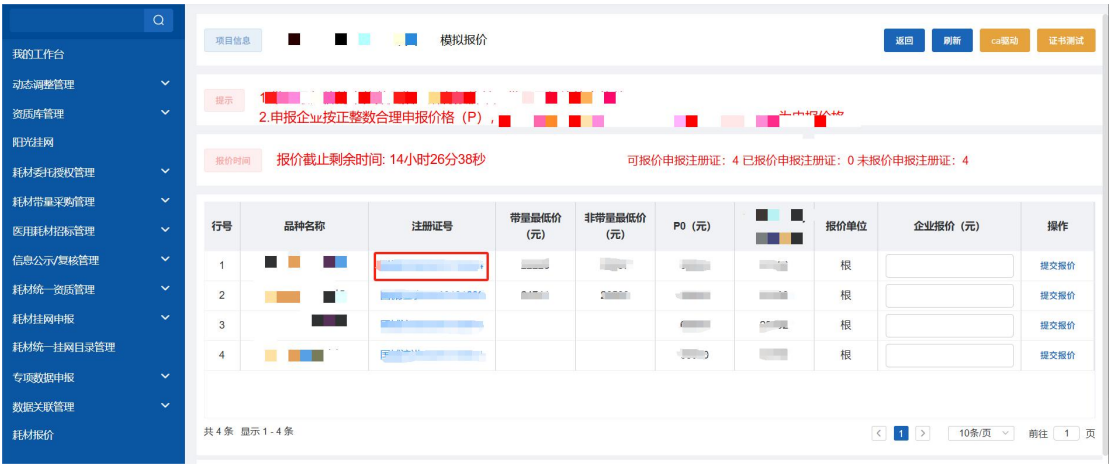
我的工作台
动态调整管理
资质库管理
阳光挂网
耗材委托授权管理
耗材带量采购管理
医用耗材招标管理
信息公示/复核管理
耗材统一资质管理
耗材挂网申报
耗材统一挂网目录管理
专项数据申报
数据关联管理
耗材报价

项目信息 模拟报价
返回 刷新 ca驱动 证书测试

提示 1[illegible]
2.申报企业按正整数合理申报价格（P）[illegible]

报价时间 报价截止剩余时间: 14小时26分38秒
可报价申报注册证：4 已报价申报注册证：0 未报价申报注册证：4

| 行号 | 品种名称 | 注册证号 | 带量最低价（元） | 非带量最低价（元） | P0（元） | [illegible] | 报价单位 | 企业报价（元） | 操作 |
|---|---|---|---|---|---|---|---|---|---|
| 1 | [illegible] | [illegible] | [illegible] | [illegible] | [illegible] | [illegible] | 根 | | 提交报价 |
| 2 | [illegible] | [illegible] | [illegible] | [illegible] | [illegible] | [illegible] | 根 | | 提交报价 |
| 3 | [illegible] | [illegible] | | | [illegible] | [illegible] | 根 | | 提交报价 |
| 4 | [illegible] | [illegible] | | | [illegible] | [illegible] | 根 | | 提交报价 |

共 4 条 显示 1 - 4 条
1
10条/页
前往 1 页